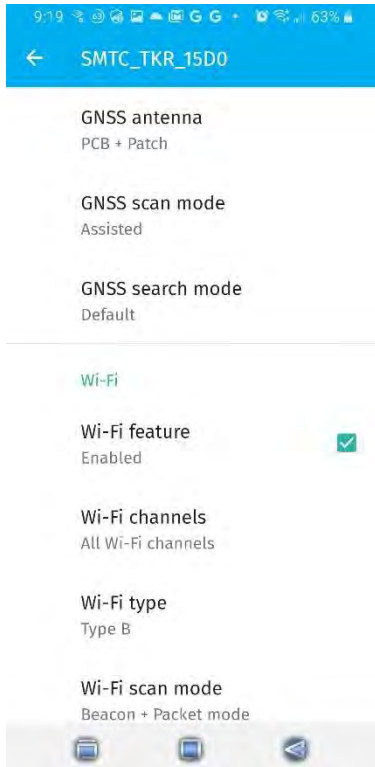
9:19 63%

SMTC_TKR_15D0

GNSS antenna
PCB + Patch

GNSS scan mode
Assisted

GNSS search mode
Default

Wi-Fi

Wi-Fi feature
Enabled

Wi-Fi channels
All Wi-Fi channels

Wi-Fi type
Type B

Wi-Fi scan mode
Beacon + Packet mode